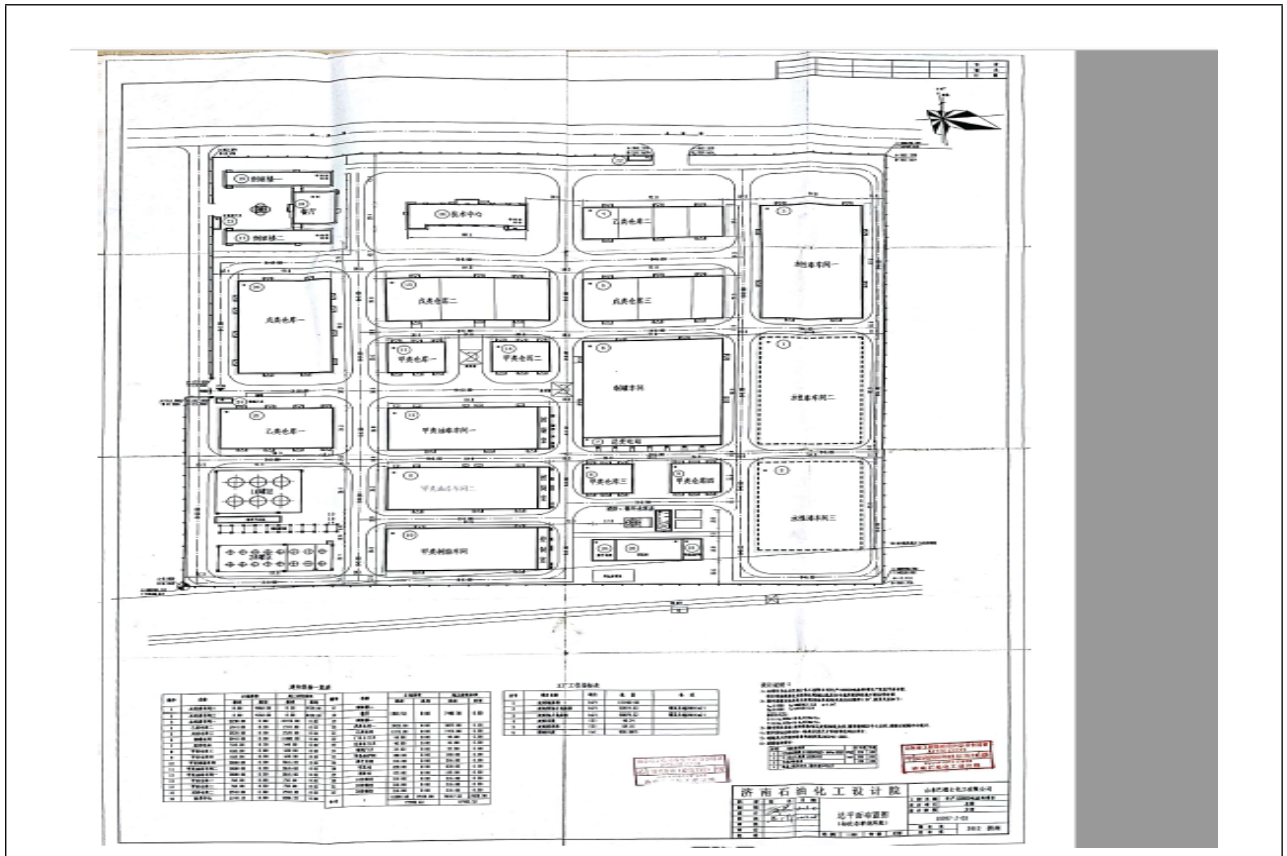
餐厅

宿舍楼一

宿舍楼二

技术中心

乙类仓库二

丙类仓库一

丙类仓库二

丙类仓库三

制剂车间一

甲类仓库一

甲类仓库二

制罐车间

液体车间二

乙类仓库一

甲类油车车间一

甲类仓库三

甲类仓库四

液体灌车间三

甲类油车车间二

甲类制剂车间

济南石油化工设计院

总平面布置图

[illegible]